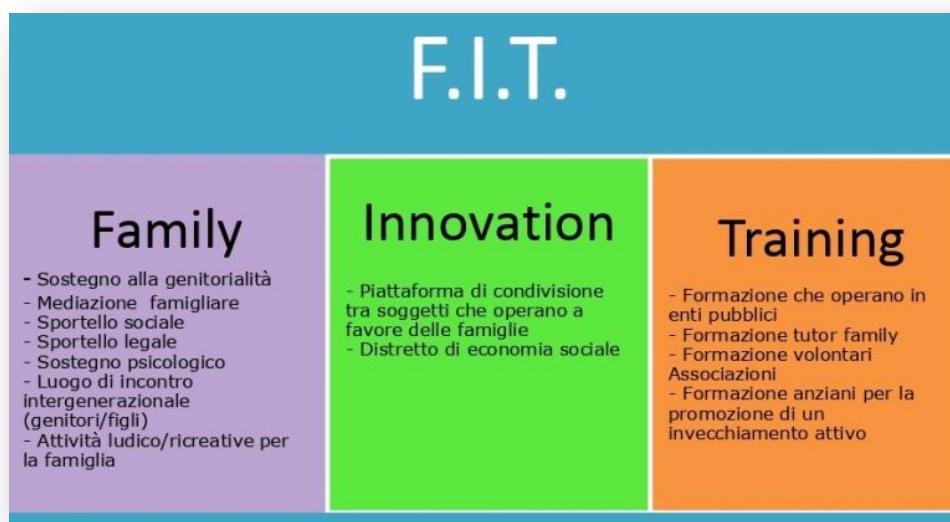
F.I.T.

Family

- Sostegno alla genitorialità
- Mediazione famigliare
- Sportello sociale
- Sportello legale
- Sostegno psicologico
- Luogo di incontro intergenerazionale (genitori/figli)
- Attività ludico/ricreative per la famiglia

Innovation

- Piattaforma di condivisione tra soggetti che operano a favore delle famiglie
- Distretto di economia sociale

Training

- Formazione che operano in enti pubblici
- Formazione tutor family
- Formazione volontari Associazioni
- Formazione anziani per la promozione di un invecchiamento attivo